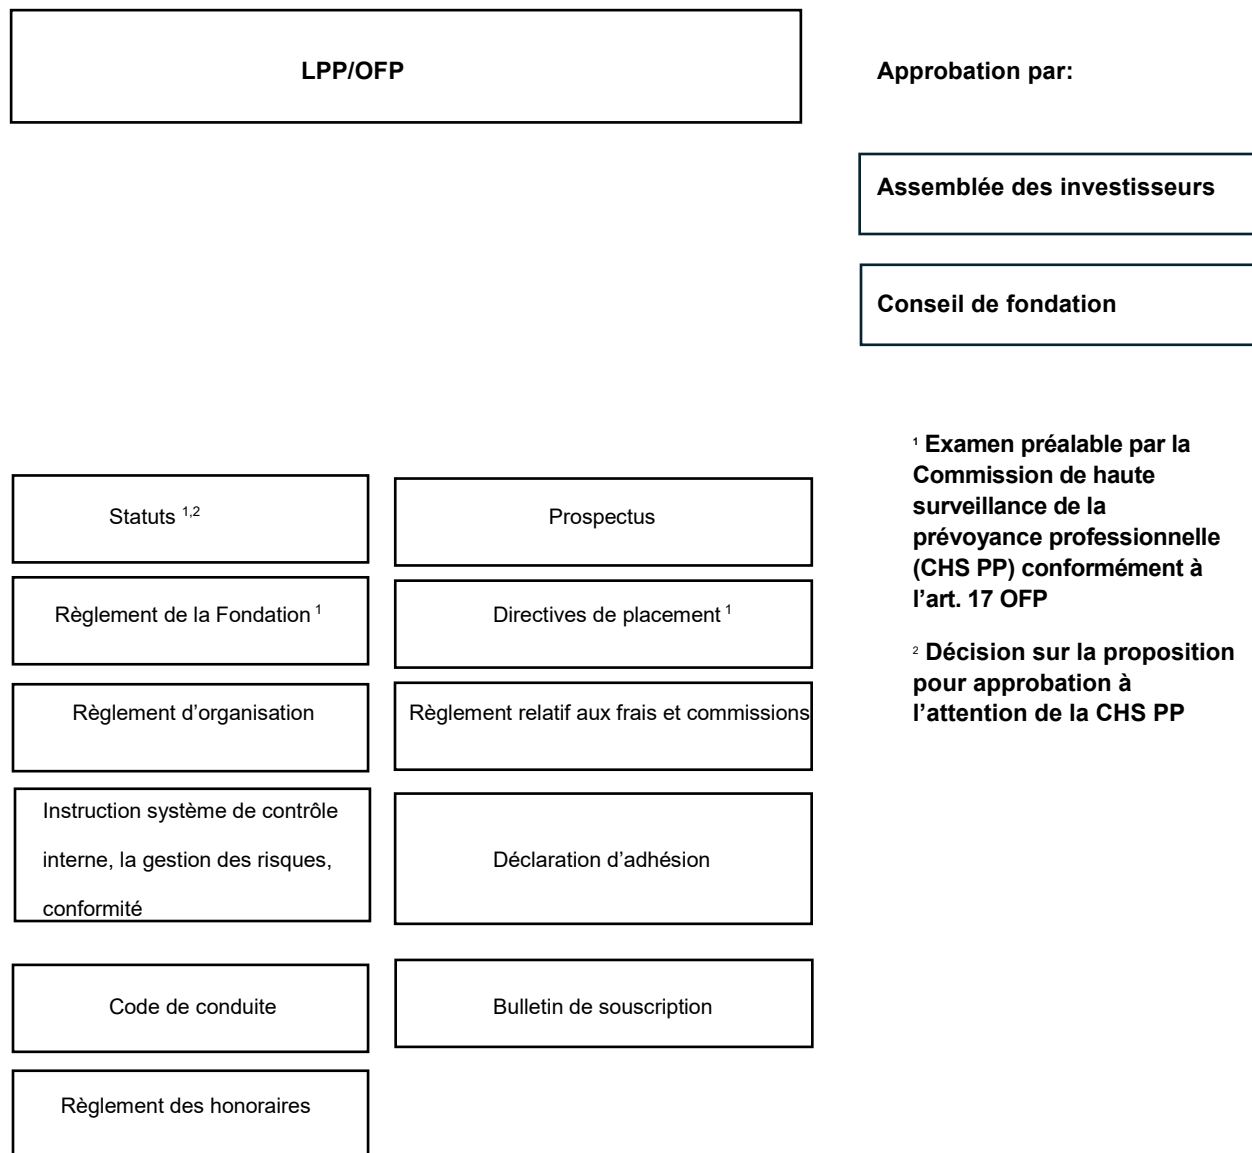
LPP/OFP

Approbation par:

Assemblée des investisseurs

Conseil de fondation

Statuts $^{1,2}$

Prospectus

Règlement de la Fondation $^{1}$

Directives de placement $^{1}$

Règlement d'organisation

Règlement relatif aux frais et commissions

Instruction système de contrôle interne, la gestion des risques, conformité

Déclaration d'adhésion

Code de conduite

Bulletin de souscription

Règlement des honoraires

$^{1}$ Examen préalable par la Commission de haute surveillance de la prévoyance professionnelle (CHS PP) conformément à l'art. 17 OFP

$^{2}$ Décision sur la proposition pour approbation à l'attention de la CHS PP